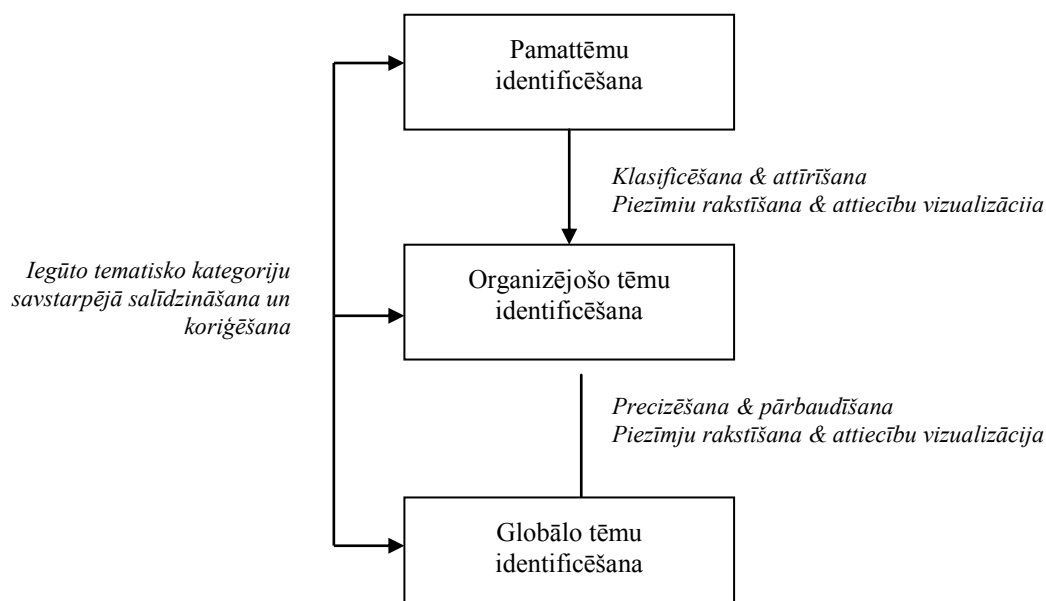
Pamattēmu identificēšana

Klasificēšana & attīrīšana
Piezīmiu rakstīšana & attiecību vizualizāciia

Iegūto tematisko kategoriju savstarpējā salīdzināšana un koriģēšana

Organizējošo tēmu identificēšana

Precizēšana & pārbaudīšana
Piezīmju rakstīšana & attiecību vizualizācija

Globālo tēmu identificēšana